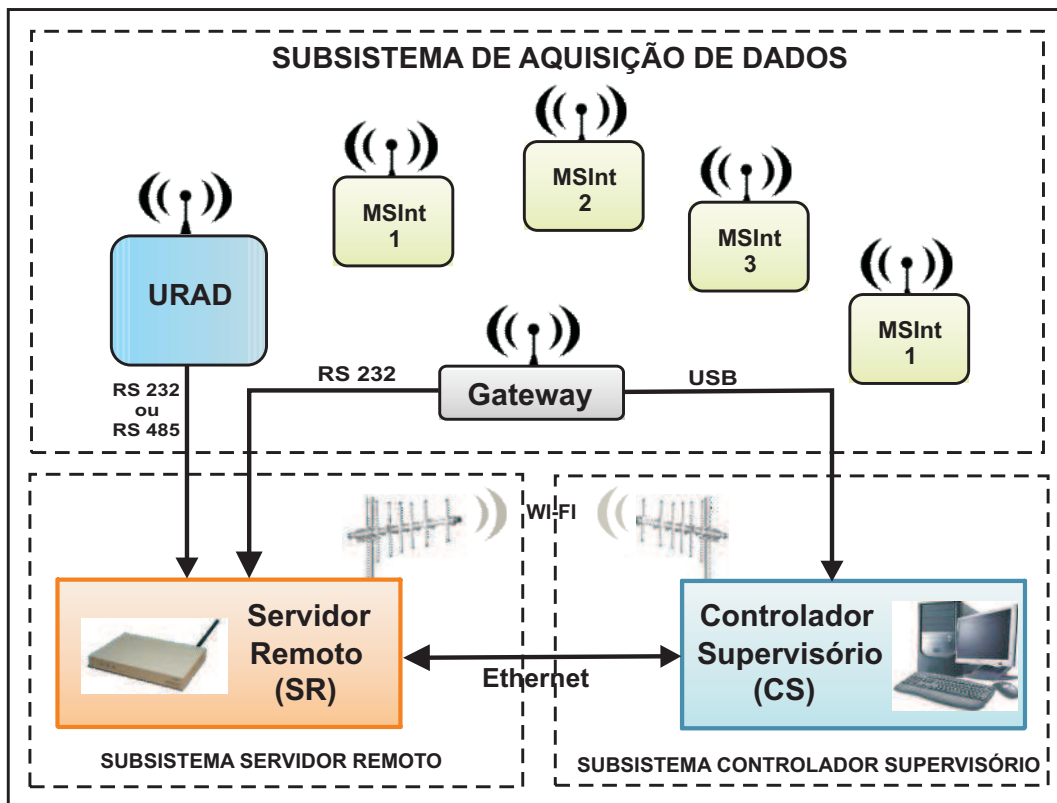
SUBSISTEMA DE AQUISIÇÃO DE DADOS

MSInt
1

MSInt
2

MSInt
3

MSInt
1

URAD

RS 232
ou
RS 485

RS 232

Gateway

USB

WI-FI

Servidor
Remoto
(SR)

Ethernet

Controlador
Supervisório
(CS)

SUBSISTEMA SERVIDOR REMOTO

SUBSISTEMA CONTROLADOR SUPERVISÓRIO